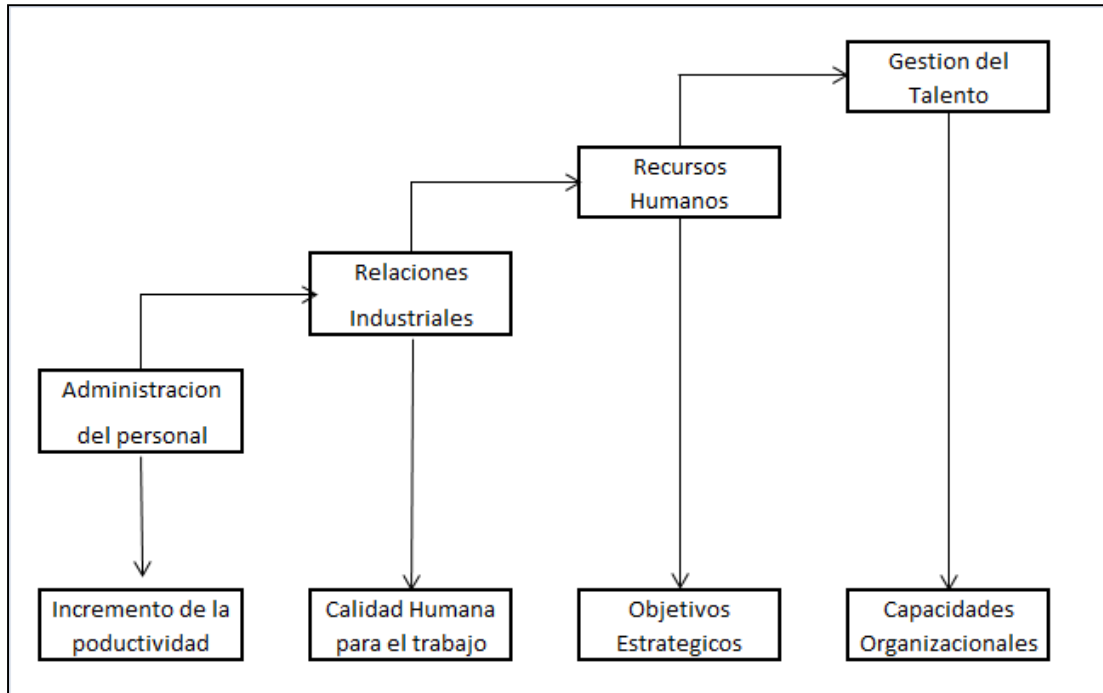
Gestion del Talento

Recursos Humanos

Relaciones Industriales

Administracion del personal

Incremento de la poductividad

Calidad Humana para el trabajo

Objetivos Estrategicos

Capacidades Organizacionales